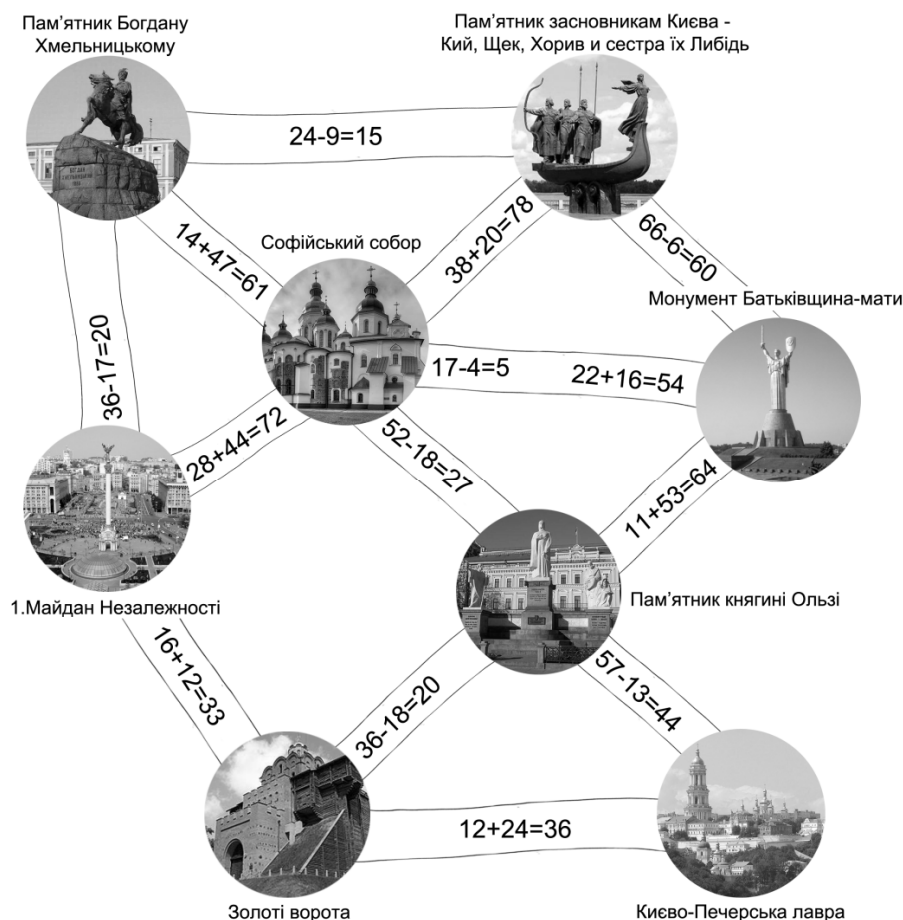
Пам'ятник Богдану Хмельницькому

Пам'ятник засновникам Києва - Кий, Щек, Хорив и сестра їх Либідь

$24-9=15$

$14+47=61$

Софійський собор

$38+20=78$

$66-6=60$

Монумент Батьківщина-мати

$36-17=20$

$17-4=5$

$22+16=54$

$28+44=72$

$52-18=27$

$11+53=64$

1.Майдан Незалежності

Пам'ятник княгині Ользі

$16+12=33$

$36-18=20$

$57-13=44$

$12+24=36$

Золоті ворота

Києво-Печерська лавра